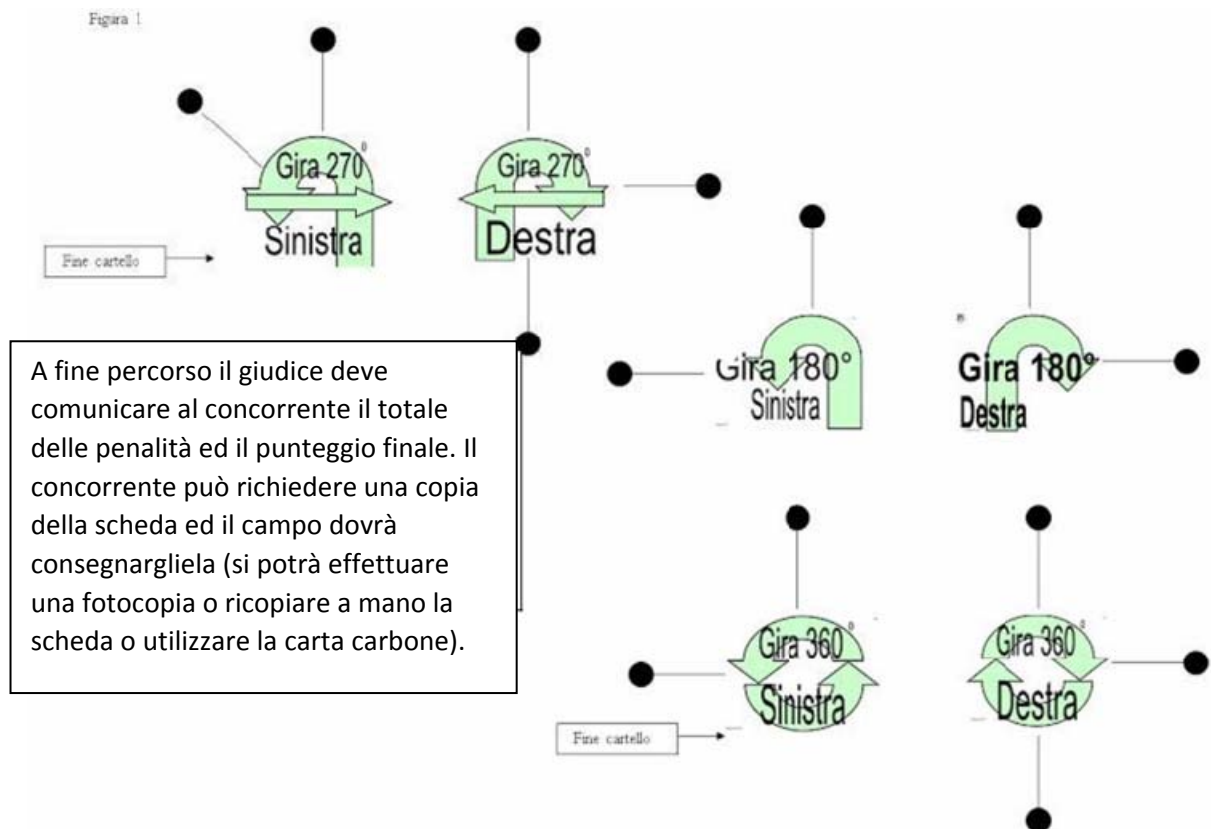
Figura 1

Gira 270°
Sinistra

Gira 270°
Destra

Fine cartello

Gira 180°
Sinistra

Gira 180°
Destra

A fine percorso il giudice deve comunicare al concorrente il totale delle penalità ed il punteggio finale. Il concorrente può richiedere una copia della scheda ed il campo dovrà consegnargliela (si potrà effettuare una fotocopia o ricopiare a mano la scheda o utilizzare la carta carbone).

Gira 360°
Sinistra

Gira 360°
Destra

Fine cartello